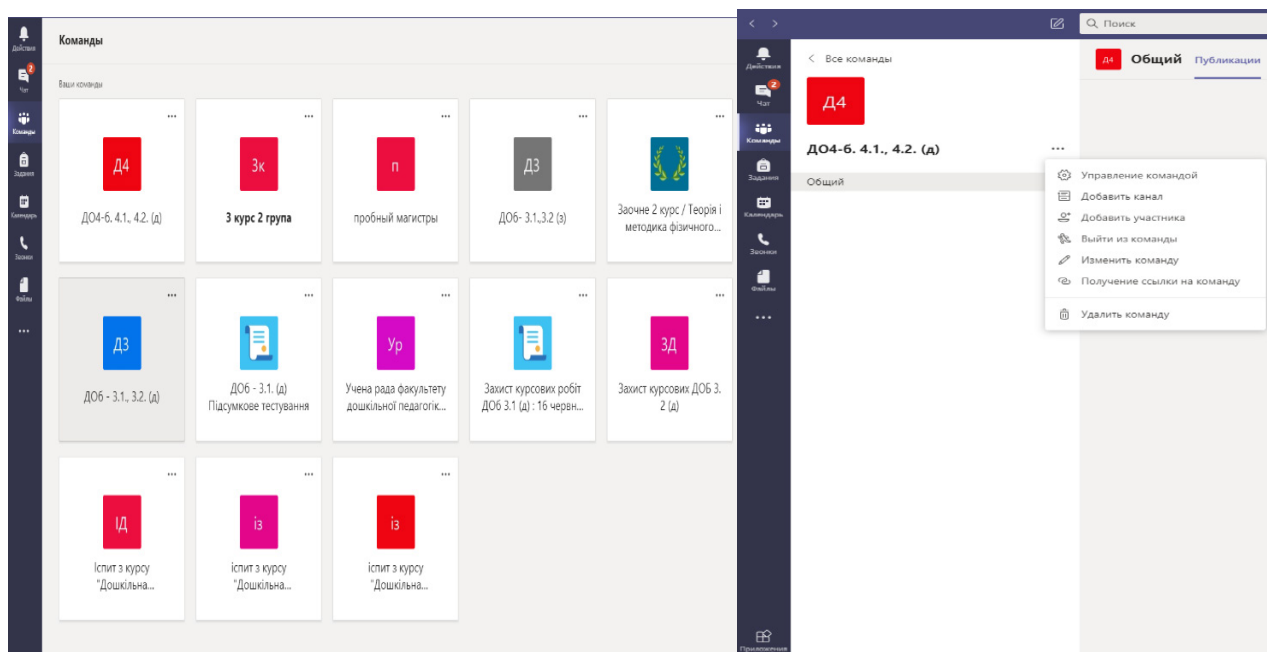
Действия
2
Чат
Команды
Задания
Календарь
Звонки
Файлы
...

Команды

Ваши команды

...
Д4
ДО4-б. 4.1., 4.2. (д)

...
3к
3 курс 2 група

...
п
пробный магистры

...
Д3
ДОб- 3.1.,3.2 (з)

...
Заочне 2 курс / Теорія і методика фізичного...

...
Д3
ДОб - 3.1., 3.2. (д)

...
ДОб - 3.1. (д) Підсумкове тестування

...
Ур
Учена рада факультету дошкільної педагогік...

...
Захист курсових робіт ДОб 3.1 (д) : 16 червн...

...
3Д
Захист курсових ДОБ 3. 2 (д)

...
ІД
Іспит з курсу "Дошкільна...

...
із
іспит з курсу "Дошкільна...

...
із
іспит з курсу "Дошкільна...

< >
Поиск
Действия
2
Чат
Команды
Задания
Календарь
Звонки
Файлы
...
Приложения

< Все команды
Д4
ДО4-б. 4.1., 4.2. (д)
...
Общий

Д4 Общий Публикации

Управление командой
Добавить канал
Добавить участника
Выйти из команды
Изменить команду
Получение ссылки на команду
Удалить команду